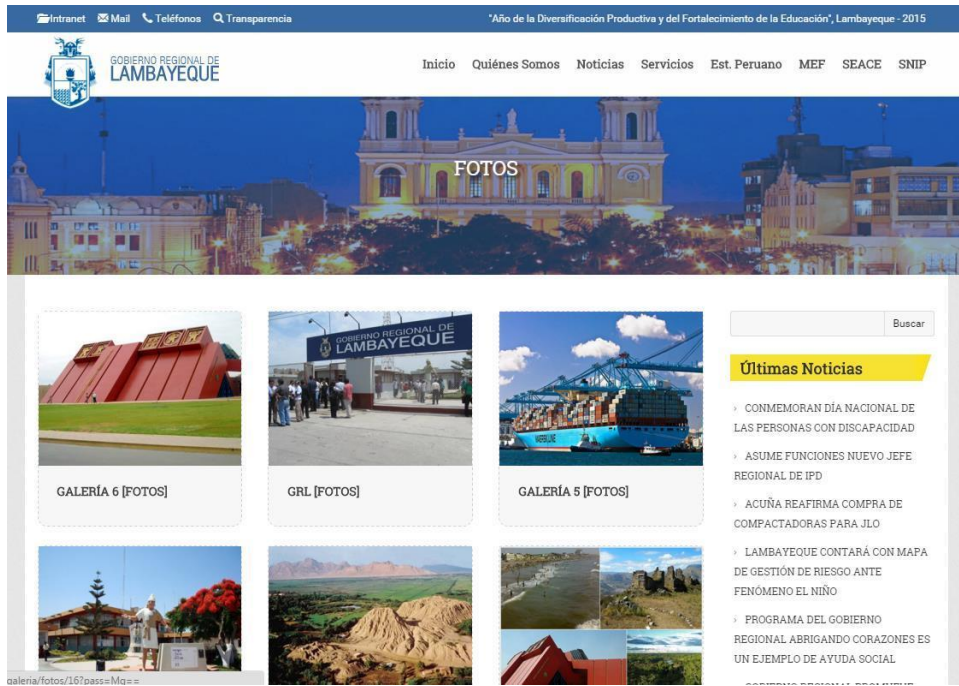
Intranet Mail Teléfonos Transparencia

"Año de la Diversificación Productiva y del Fortalecimiento de la Educación", Lambayeque - 2015

GOBIERNO REGIONAL DE LAMBAYEQUE

Inicio Quiénes Somos Noticias Servicios Est. Peruano MEF SEACE SNIP

FOTOS

GALERÍA 6 [FOTOS]

GOBIERNO REGIONAL DE LAMBAYEQUE

GRL [FOTOS]

MAERSK LINE

GALERÍA 5 [FOTOS]

Buscar

Últimas Noticias

› CONMEMORAN DÍA NACIONAL DE LAS PERSONAS CON DISCAPACIDAD

› ASUME FUNCIONES NUEVO JEFE REGIONAL DE IPD

› ACUÑA REAFIRMA COMPRA DE COMPACTADORAS PARA JLO

› LAMBAYEQUE CONTARÁ CON MAPA DE GESTIÓN DE RIESGO ANTE FENÓMENO EL NIÑO

› PROGRAMA DEL GOBIERNO REGIONAL ABRIGANDO CORAZONES ES UN EJEMPLO DE AYUDA SOCIAL

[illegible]

galeria/fotos/16?pass=Mg==